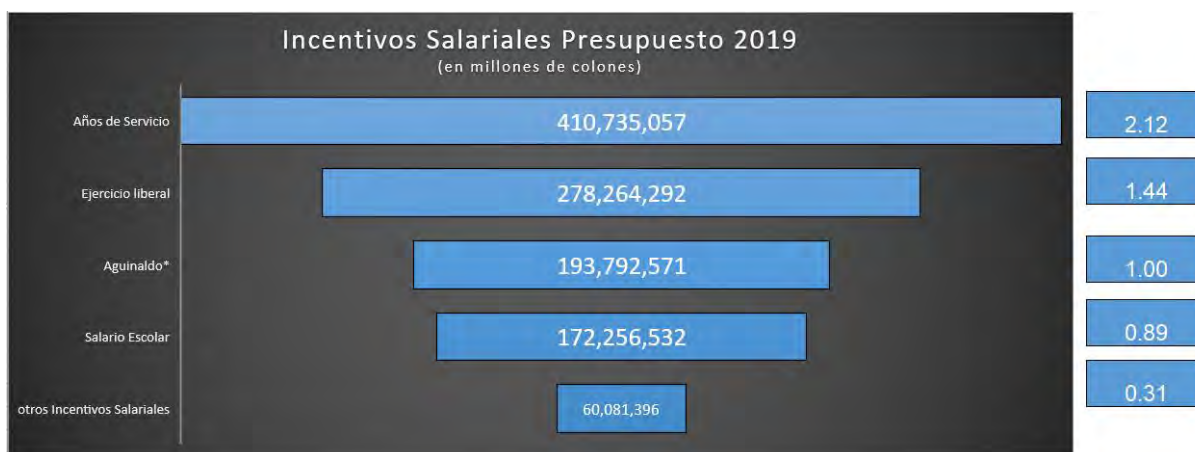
Incentivos Salariales Presupuesto 2019
(en millones de colones)

| | | |
|---|---|---|
| Años de Servicio | 410,735,057 | 2.12 |
| Ejercicio liberal | 278,264,292 | 1.44 |
| Aguinaldo* | 193,792,571 | 1.00 |
| Salario Escolar | 172,256,532 | 0.89 |
| otros Incentivos Salariales | 60,081,396 | 0.31 |